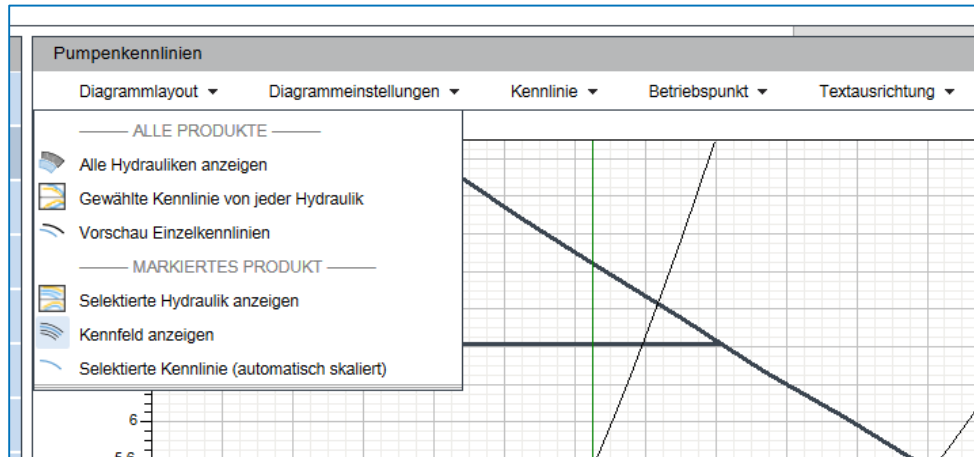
Pumpenkennlinien

Diagrammlayout ▾ Diagrammeinstellungen ▾ Kennlinie ▾ Betriebspunkt ▾ Textausrichtung ▾

——— ALLE PRODUKTE ———
Alle Hydrauliken anzeigen
Gewählte Kennlinie von jeder Hydraulik
Vorschau Einzelkennlinien
——— MARKIERTES PRODUKT ———
Selektierte Hydraulik anzeigen
Kennfeld anzeigen
Selektierte Kennlinie (automatisch skaliert)

6
5.6